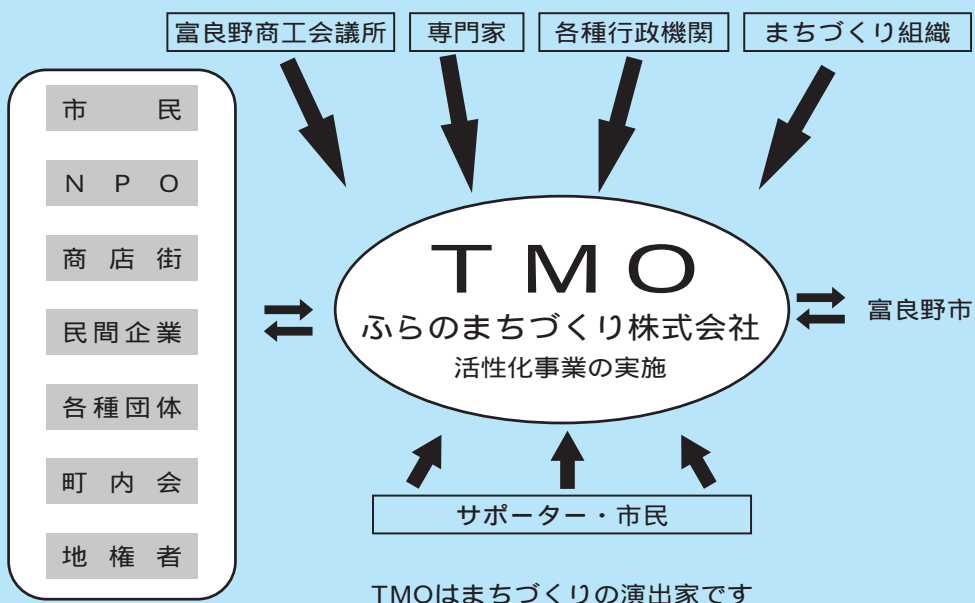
富良野商工会議所

専門家

各種行政機関

まちづくり組織

市　民

NPO

商店街

民間企業

各種団体

町内会

地権者

TMO

ふらのまちづくり株式会社

活性化事業の実施

富良野市

サポーター・市民

TMOはまちづくりの演出家です